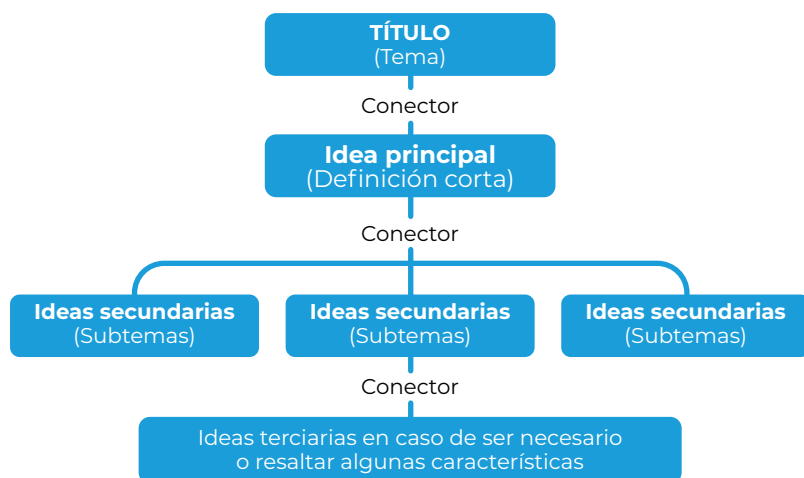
TÍTULO
(Tema)

Conector

Idea principal
(Definición corta)

Conector

Ideas secundarias
(Subtemas)

Ideas secundarias
(Subtemas)

Ideas secundarias
(Subtemas)

Conector

Ideas terciarias en caso de ser necesario o resaltar algunas características